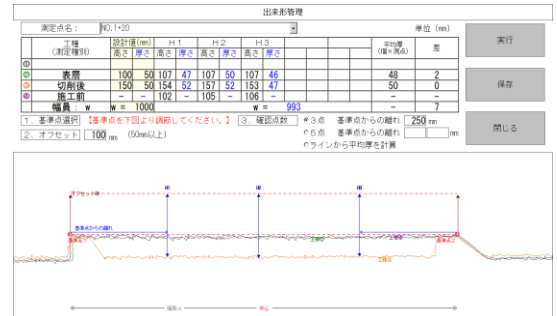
出来形管理

測定点名： NO.1+20

単位（mm）

| 平種（測定種別） | 設計値(mm) 高さ | 設計値(mm) 厚さ | H1 高さ | H1 厚さ | H2 高さ | H2 厚さ | H3 高さ | H3 厚さ | 平均厚（厚+高糸） | 差 |
|---|---|---|---|---|---|---|---|---|---|---|
| ① | | | | | | | | | | |
| ② 表層 | 100 | 50 | 107 | 47 | 107 | 50 | 107 | 46 | 48 | 2 |
| ③ 切削後 | 150 | 50 | 154 | 52 | 157 | 52 | 153 | 47 | 50 | 0 |
| ④ 施工前 | － | － | 102 | － | 105 | － | 106 | － | － | － |
| 幅員： w | w = | 1000 | | | w = | | 993 | | － | 7 |

実行

保存

閉じる

1．基準点選択 【基準点を下図より選択してください。】 3．確認点数 ◉3点 基準点からの離れ 250 mm

2．オフセット 100 mm (50mm以上) ○5点 基準点からの離れ mm

○ラインから平均厚を計算

オフセット量

H1

H2

H3

基準点からの離れ

基準点1

基準点2

工事後

工事前

幅員

中心